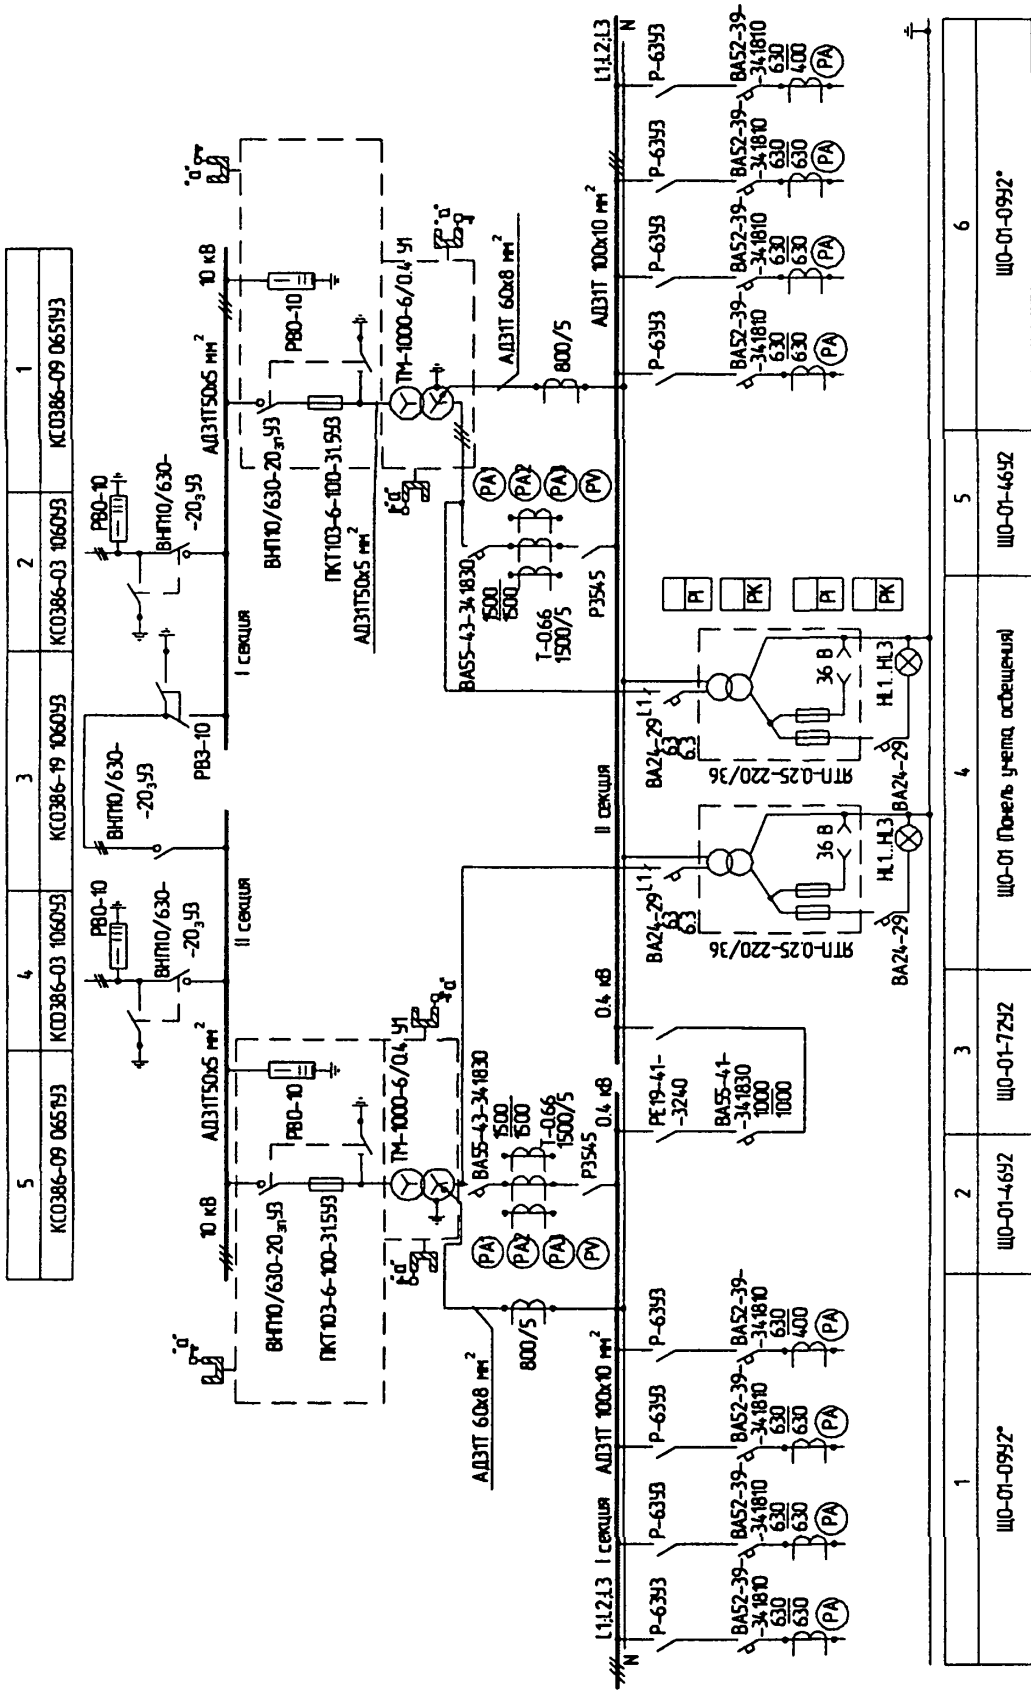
| 5 | 4 | 3 | 2 | 1 |
|---|---|---|---|---|
| КСО386-09 06БУ3 | КСО386-03 10БОУ3 | КСО386-19 10БОУ3 | КСО386-03 10БОУ3 | КСО386-09 06БУ3 |

РВО-10
ВНП10/630-20зУ3
РВЗ-10
РВО-10
ВНП10/630-20зУ3
ВНП10/630-20зУ3
II секция
I секция
10 кВ
10 кВ
АД31Т50х5 мм$^2$
АД31Т50х5 мм$^2$
РВО-10
РВО-10
ВНП10/630-20зпУ3
ВНП10/630-20зпУ3
ПКТ103-6-100-31,5У3
ПКТ103-6-100-31,5У3
ТМ-1000-6/0,4 У1
ТМ-1000-6/0,4 У1
"а"
"а"
"а"
"а"
"а"
"а"
АД31Т50х5 мм$^2$
АД31Т 60х8 мм$^2$
АД31Т 60х8 мм$^2$
800/5
800/5
PA PA2 PA3 PV
PA PA2 PA3 PV
ВА55-43-341830 1500 1500
ВА55-43-341830 1500 1500
Т-0,66 1500/5
Т-0,66 1500/5
Р3545
Р3545
0,4 кВ
0,4 кВ
РЕ19-41-3240
ВА55-41-341830 1000 1000
II секция
I секция
L1,L2,L3
L1,L2,L3
N
N
АД31Т 100х10 мм$^2$
АД31Т 100х10 мм$^2$
Р-63У3
ВА52-39-341810 630 630 PA
ВА52-39-341810 630 400 PA
ВА24-29 6,3
ВА24-29 6,3
ЯТП-0,25-220/36
ЯТП-0,25-220/36
36 В
36 В
HL1...HL3
HL1...HL3
ВА24-29
ВА24-29
PI PK PI PK

| 1 | 2 | 3 | 4 | 5 | 6 |
|---|---|---|---|---|---|
| ЩО-01-09У2* | ЩО-01-46У2 | ЩО-01-72У2 | ЩО-01 (Панель учета освещения) | ЩО-01-46У2 | ЩО-01-09У2* |